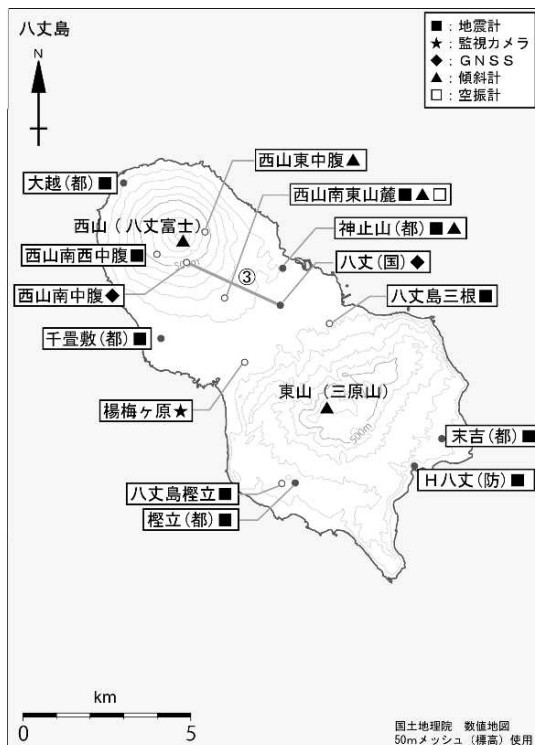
八丈島

■：地震計
★：監視カメラ
◆：GNSS
▲：傾斜計
□：空振計

N

西山東中腹▲
大越（都）■
西山南東山麓■▲□
西山（八丈富士）
神止山（都）■▲
西山南西中腹■
③
八丈（国）◆
西山南中腹◆
八丈島三根■
千畳敷（都）■
楊梅ヶ原★
東山（三原山）
末吉（都）■
H八丈（防）■
八丈島樫立■
樫立（都）■

km
0 5

国土地理院　数値地図
50mメッシュ（標高）使用